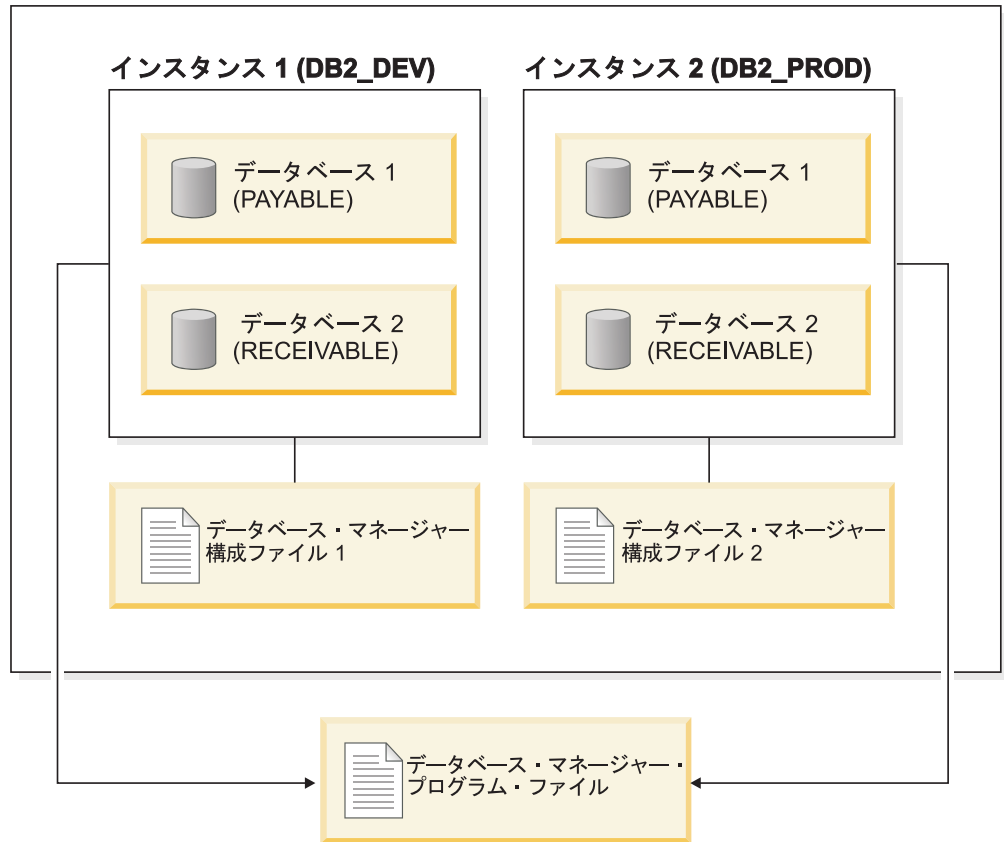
インスタンス 1 (DB2_DEV)

データベース 1
(PAYABLE)

データベース 2
(RECEIVABLE)

データベース・マネージャー構成ファイル 1

インスタンス 2 (DB2_PROD)

データベース 1
(PAYABLE)

データベース 2
(RECEIVABLE)

データベース・マネージャー構成ファイル 2

データベース・マネージャー・プログラム・ファイル